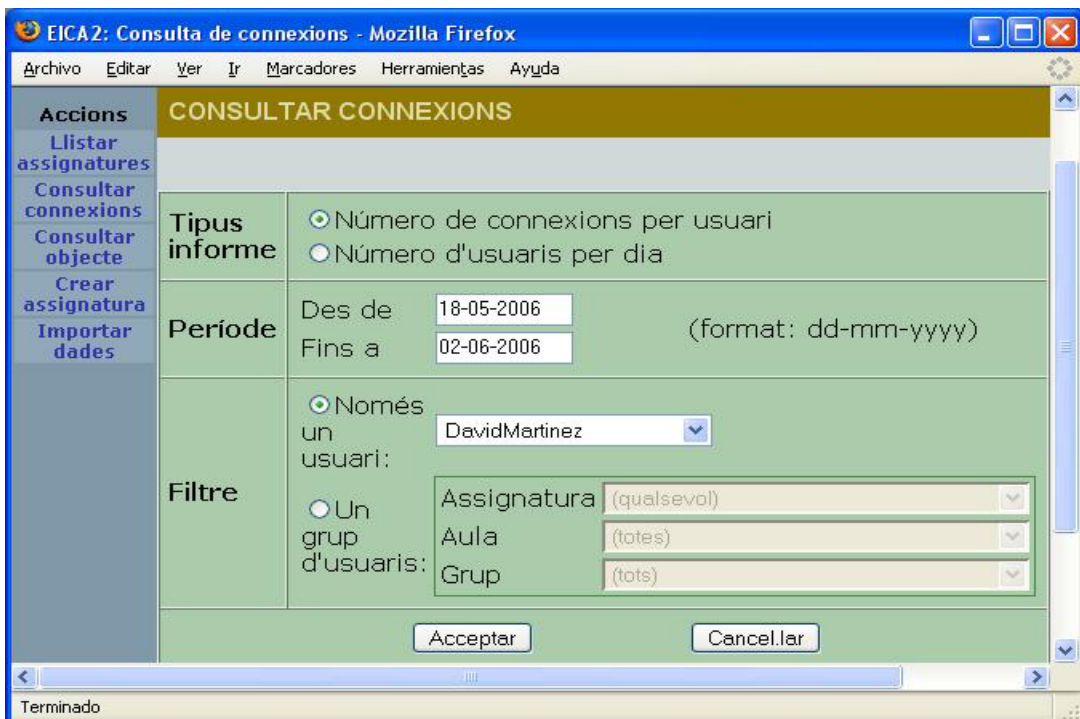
EICA2: Consulta de connexions - Mozilla Firefox

Archivo Editar Ver Ir Marcadores Herramientas Ayuda

Accions
Llistar assignatures
Consultar connexions
Consultar objecte
Crear assignatura
Importar dades

CONSULTAR CONNEXIONS

| Tipus informe | Número de connexions per usuari<br>Número d'usuaris per dia |
|---|---|
| Període | Des de 18-05-2006<br>Fins a 02-06-2006 (format: dd-mm-yyyy) |
| Filtre | Només un usuari: DavidMartinez<br>Un grup d'usuaris: Assignatura (qualsevol) Aula (totes) Grup (tots) |

Acceptar Cancel.lar

Terminado